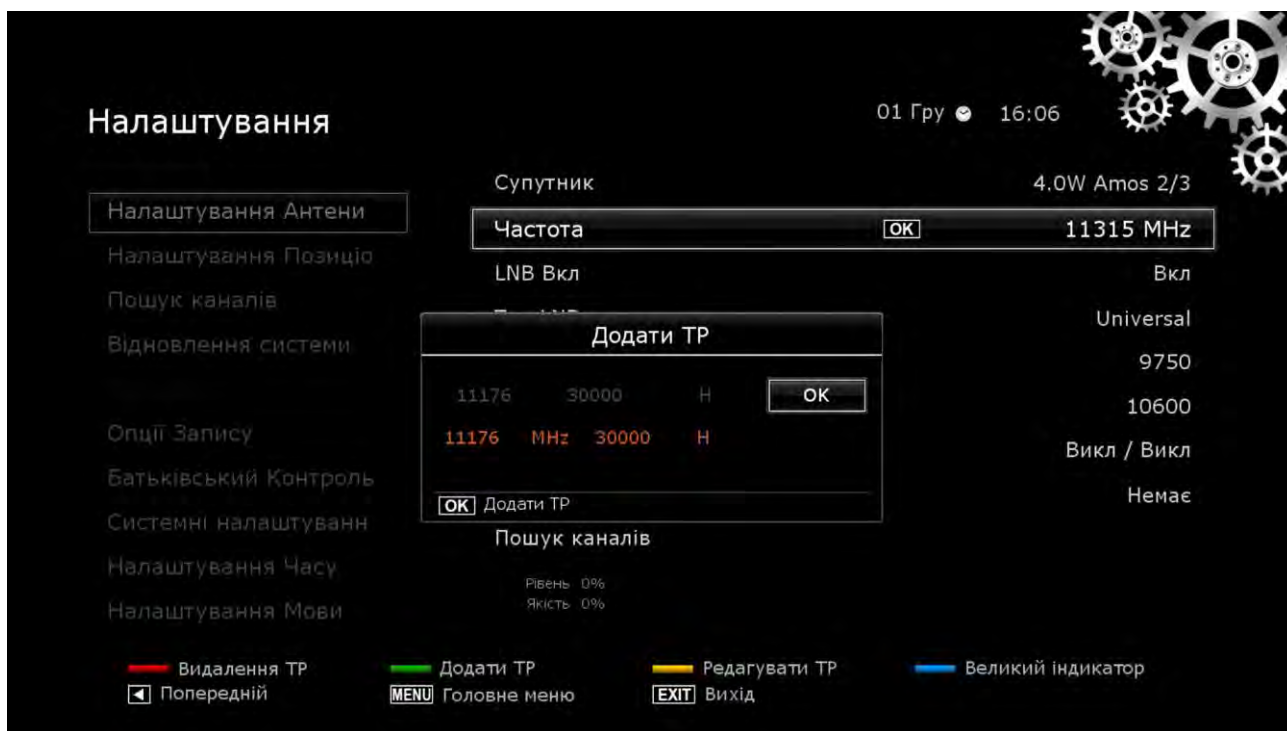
Налаштування

01 Гру 16:06

Налаштування Антени
Налаштування Позиціо
Пошук каналів
Відновлення системи

Опції Запису
Батьківський Контроль
Системні налаштуванн
Налаштування Часу
Налаштування Мови

Супутник 4.0W Amos 2/3
Частота OK 11315 MHz
LNB Вкл Вкл
Universal
9750
10600
Викл / Викл
Немає

Додати TP

11176 30000 H OK
11176 MHz 30000 H

OK Додати TP

Пошук каналів

Рівень 0%
Якість 0%

Видалення TP
Додати TP
Редагувати TP
Великий індикатор
Попередній
MENU Головне меню
EXIT Вихід